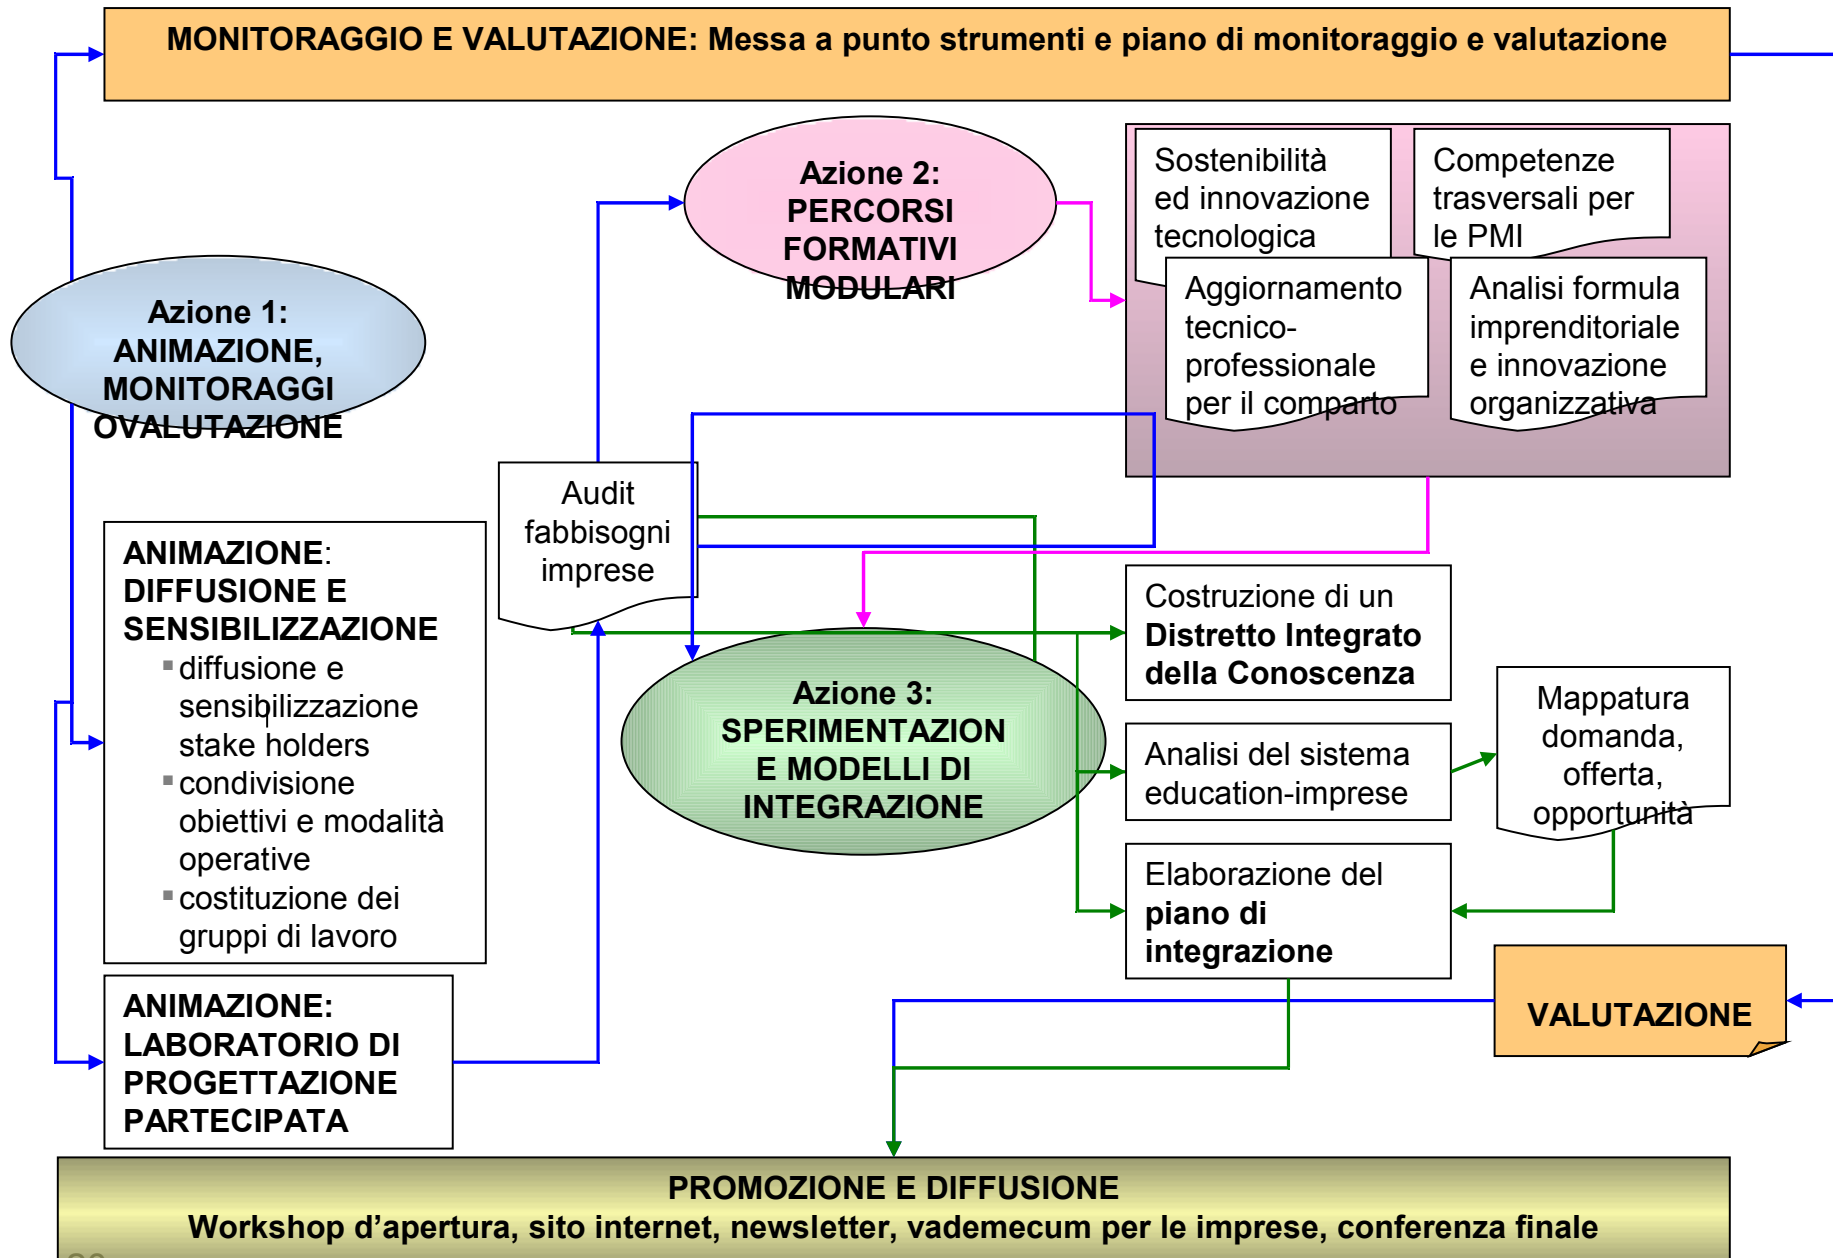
MONITORAGGIO E VALUTAZIONE: Messa a punto strumenti e piano di monitoraggio e valutazione

Azione 2: PERCORSI FORMATIVI MODULARI

Sostenibilità ed innovazione tecnologica

Competenze trasversali per le PMI

Aggiornamento tecnico-professionale per il comparto

Analisi formula imprenditoriale e innovazione organizzativa

Azione 1: ANIMAZIONE, MONITORAGGI OVALUTAZIONE

Audit fabbisogni imprese

ANIMAZIONE: DIFFUSIONE E SENSIBILIZZAZIONE
- diffusione e sensibilizzazione stake holders
- condivisione obiettivi e modalità operative
- costituzione dei gruppi di lavoro

Costruzione di un **Distretto Integrato della Conoscenza**

Azione 3: SPERIMENTAZION E MODELLI DI INTEGRAZIONE

Analisi del sistema education-imprese

Mappatura domanda, offerta, opportunità

Elaborazione del **piano di integrazione**

ANIMAZIONE: LABORATORIO DI PROGETTAZIONE PARTECIPATA

VALUTAZIONE

PROMOZIONE E DIFFUSIONE
Workshop d'apertura, sito internet, newsletter, vademecum per le imprese, conferenza finale